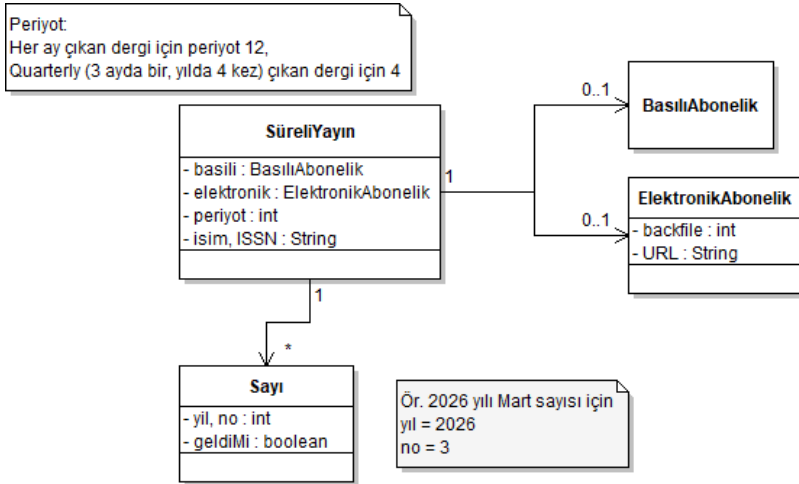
Periyot:
Her ay çıkan dergi için periyot 12,
Quarterly (3 ayda bir, yılda 4 kez) çıkan dergi için 4

SüreliYayın
- basili : BasılıAbonelik
- elektronik : ElektronikAbonelik
- periyot : int
- isim, ISSN : String

1

0..1

BasılıAbonelik

0..1

ElektronikAbonelik
- backfile : int
- URL : String

1

*

Sayı
- yil, no : int
- geldiMi : boolean

Ör. 2026 yılı Mart sayısı için
yıl = 2026
no = 3